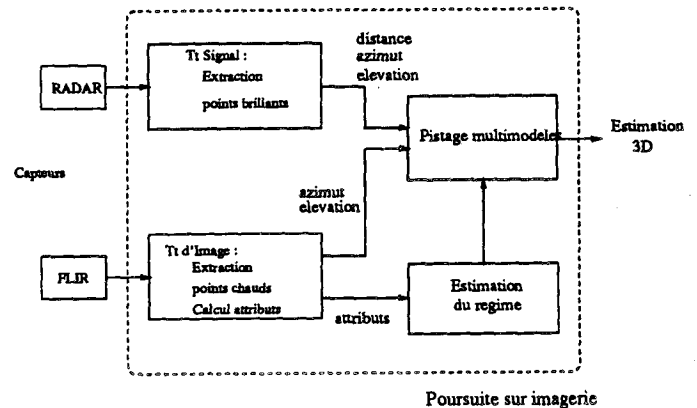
RADAR

Tt Signal :
Extraction
points brillants

distance
azimut
elevation

Pistage multimodeles

Estimation
3D

Capteurs

azimut
elevation

FLIR

Tt d'Image :
Extraction
points chauds
Calcul attributs

attributs

Estimation
du regime

Poursuite sur imagerie